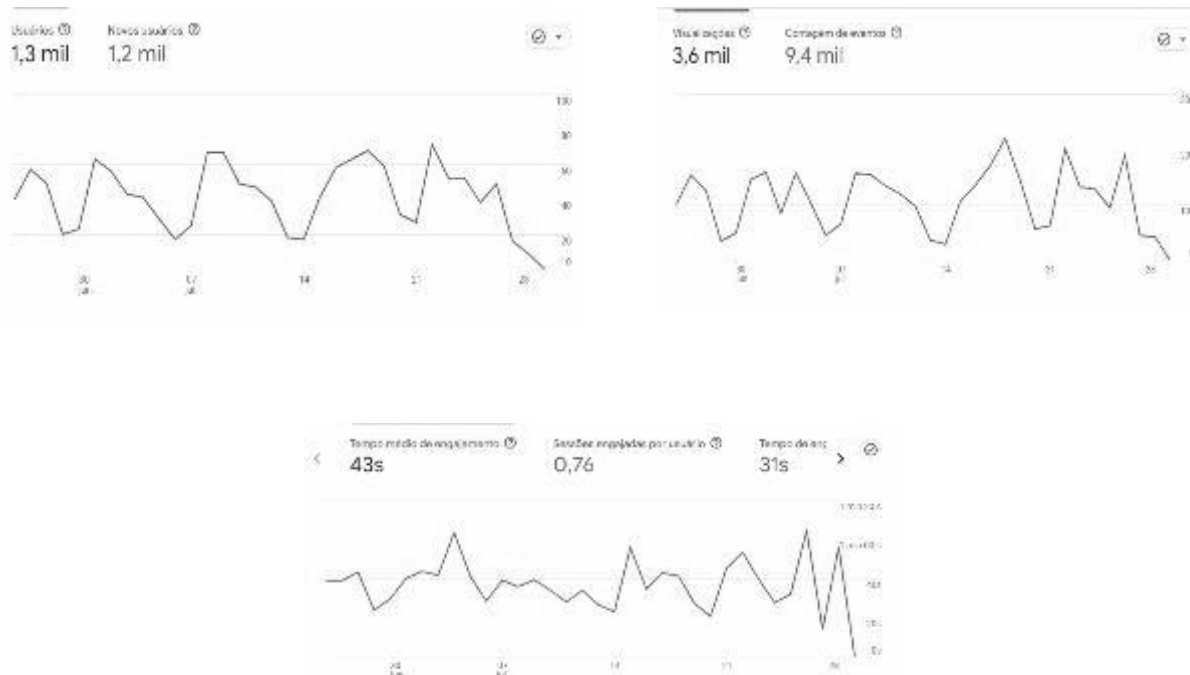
Usuários ⓘ
1,3 mil

Novos usuários ⓘ
1,2 mil

100
80
60
40
20
0

30 jul
07 ago
14
21
28

Visualizações ⓘ
3,6 mil

Contagem de eventos ⓘ
9,4 mil

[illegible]

30 jul
07 ago
14
21
28

Tempo médio de engajamento ⓘ
43s

Sessões engajadas por usuário ⓘ
0,76

Tempo de eng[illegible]
31s

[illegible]

30 jul
07 ago
14
21
28